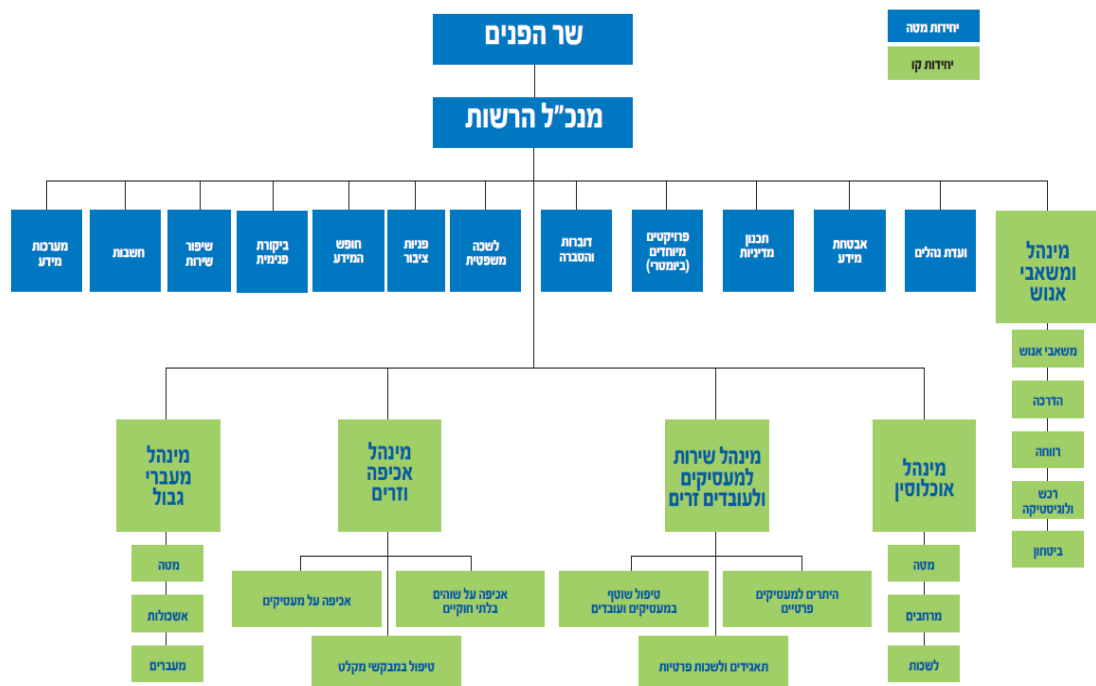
יחידות מטה

יחידות קו

שר הפנים

מנכ"ל הרשות

מינהל ומשאבי אנוש

ועדת נהלים

אבטחת מידע

תכנון מדיניות

פרויקטים מיוחדים (ביומטרי)

דוברות והסברה

לשכה משפטית

פניות ציבור

חופש המידע

ביקורת פנימית

שיפור שירות

חשבות

מערכות מידע

משאבי אנוש

הדרכה

רווחה

רכש ולוגיסטיקה

ביטחון

מינהל אוכלוסין

מטה

מרחבים

לשכות

מינהל שירות למעסיקים ולעובדים זרים

היתרים למעסיקים פרטיים

טיפול שוטף במעסיקים ועובדים

תאגידים ולשכות פרטיות

מינהל אכיפה וזרים

אכיפה על שוהים בלתי חוקיים

אכיפה על מעסיקים

טיפול במבקשי מקלט

מינהל מעברי גבול

מטה

אשכולות

מעברים